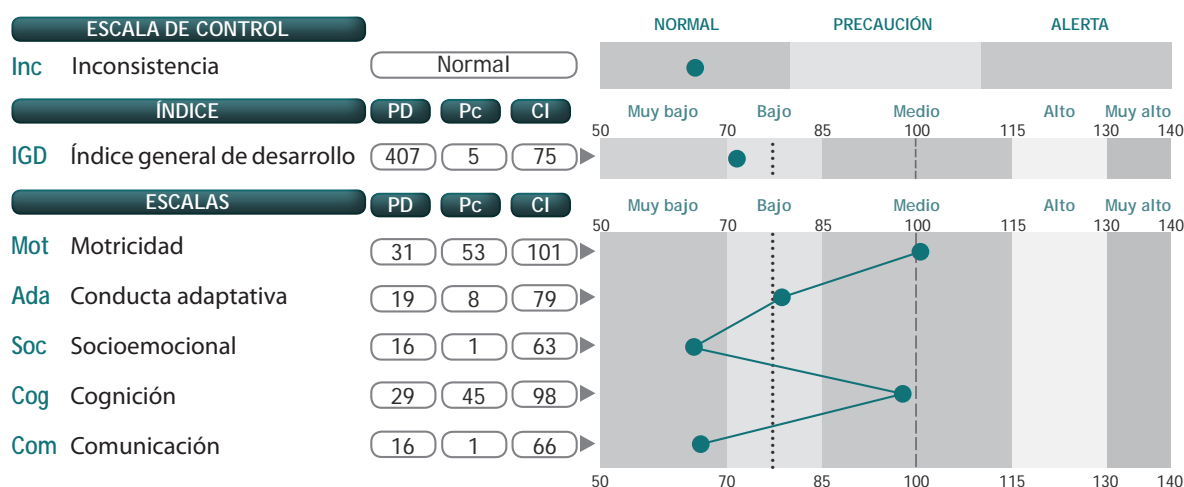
ESCALA DE CONTROL

NORMAL | PRECAUCIÓN | ALERTA

Inc Inconsistencia Normal

ÍNDICE PD Pc CI

Muy bajo Bajo Medio Alto Muy alto
50 70 85 100 115 130 140

IGD Índice general de desarrollo 407 5 75

ESCALAS PD Pc CI

Muy bajo Bajo Medio Alto Muy alto
50 70 85 100 115 130 140

| | | PD | Pc | CI |
|---|---|---|---|---|
| Mot | Motricidad | 31 | 53 | 101 |
| Ada | Conducta adaptativa | 19 | 8 | 79 |
| Soc | Socioemocional | 16 | 1 | 63 |
| Cog | Cognición | 29 | 45 | 98 |
| Com | Comunicación | 16 | 1 | 66 |

50 70 85 100 115 130 140